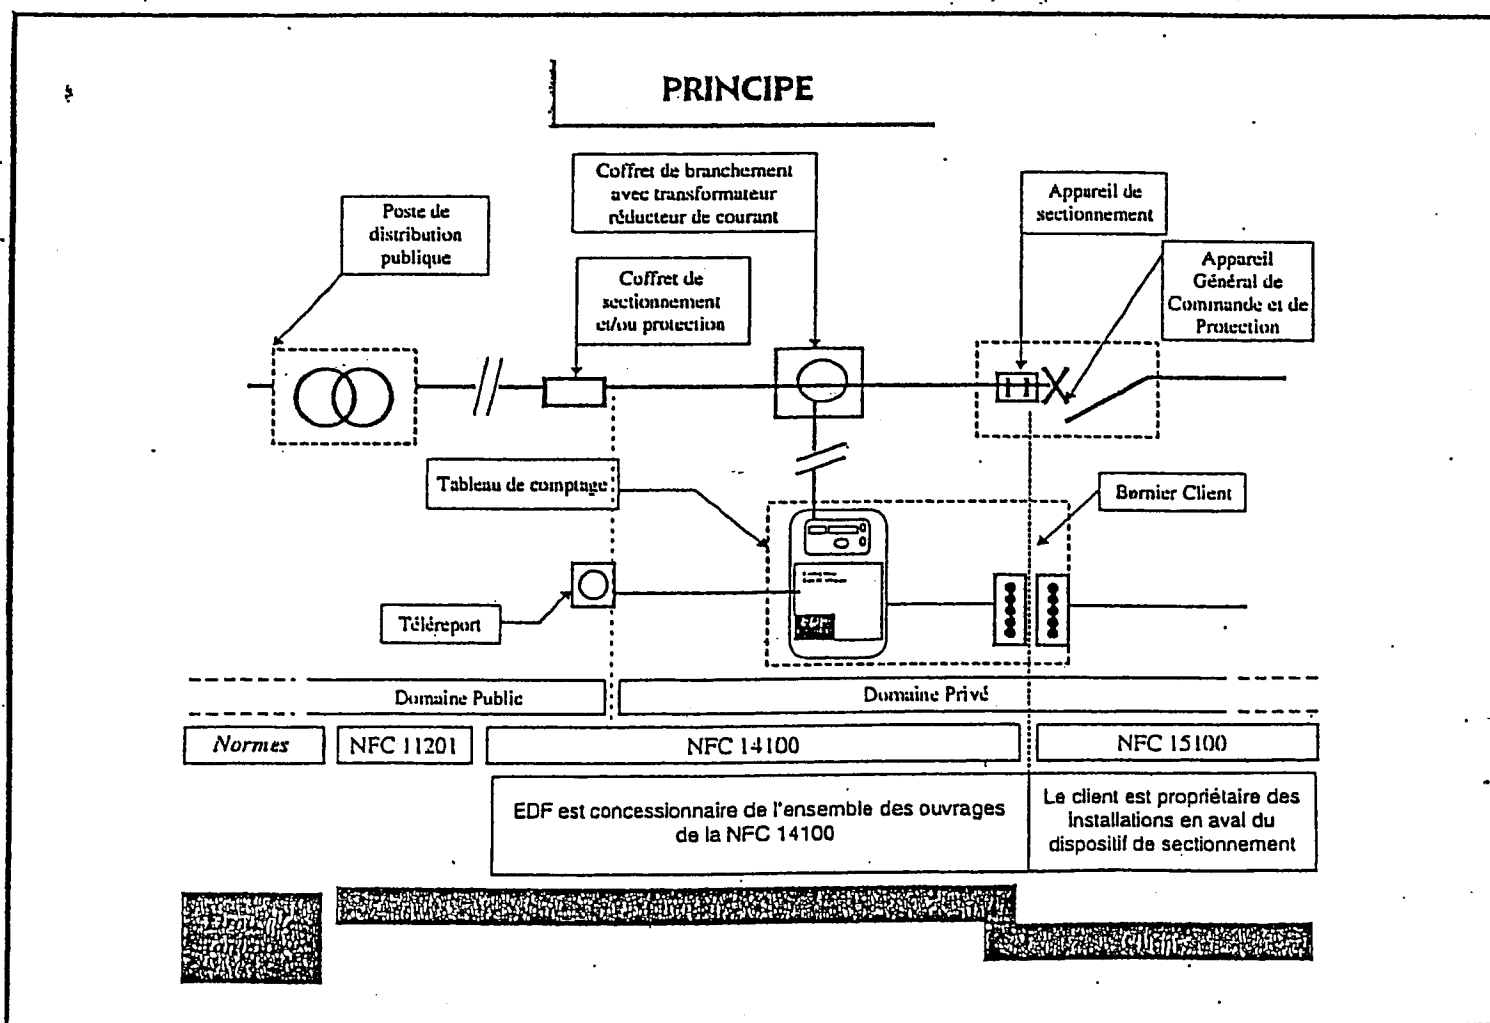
PRINCIPE

Coffret de branchement avec transformateur réducteur de courant

Appareil de sectionnement

Poste de distribution publique

Coffret de sectionnement et/ou protection

Appareil Général de Commande et de Protection

Tableau de comptage

Bornier Client

EDF

Téléreport

Domaine Public

Domaine Privé

| Normes | NFC 11201 | NFC 14100 | NFC 15100 |
|---|---|---|---|

EDF est concessionnaire de l'ensemble des ouvrages de la NFC 14100

Le client est propriétaire des installations en aval du dispositif de sectionnement

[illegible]

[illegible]

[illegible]